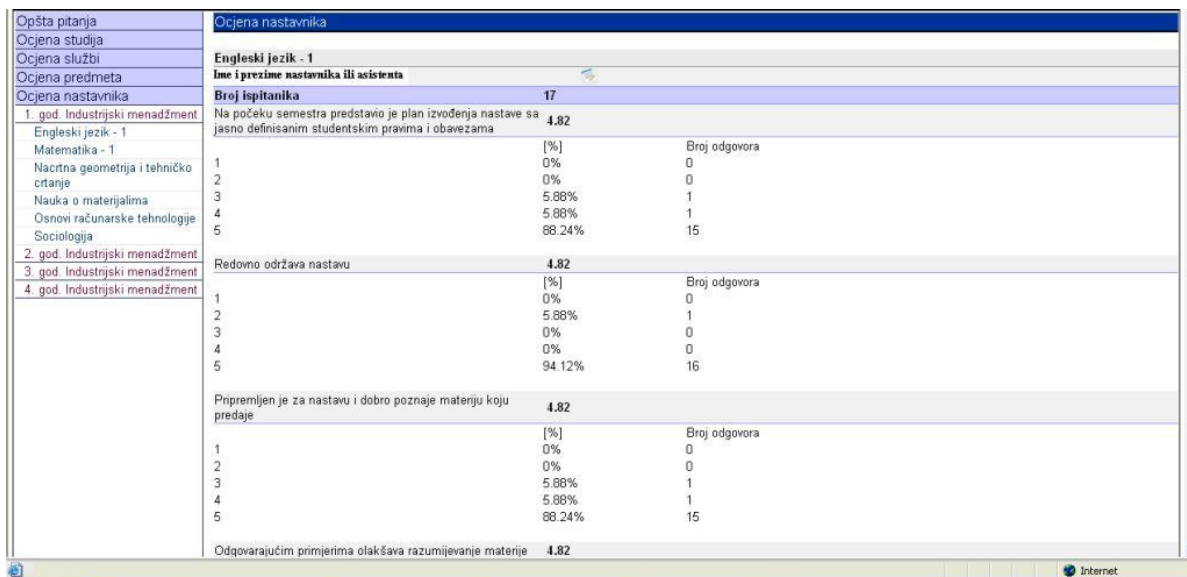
Opšta pitanja
Ocjena studija
Ocjena službi
Ocjena predmeta
Ocjena nastavnika
1. god. Industrijski menadžment
Engleski jezik - 1
Matematika - 1
Nacrtna geometrija i tehničko crtanje
Nauka o materijalima
Osnovi računarske tehnologije
Sociologija
2. god. Industrijski menadžment
3. god. Industrijski menadžment
4. god. Industrijski menadžment

Ocjena nastavnika

Engleski jezik - 1
Ime i prezime nastavnika ili asistenta

| Broj ispitanika | 17 | |
|---|---|---|
| Na početku semestra predstavio je plan izvođenja nastave sa jasno definisanim studentskim pravima i obavezama | 4.82 | |
| | [%] | Broj odgovora |
| 1 | 0% | 0 |
| 2 | 0% | 0 |
| 3 | 5.88% | 1 |
| 4 | 5.88% | 1 |
| 5 | 88.24% | 15 |
| Redovno održava nastavu | 4.82 | |
| | [%] | Broj odgovora |
| 1 | 0% | 0 |
| 2 | 5.88% | 1 |
| 3 | 0% | 0 |
| 4 | 0% | 0 |
| 5 | 94.12% | 16 |
| Pripremljen je za nastavu i dobro poznaje materiju koju predaje | 4.82 | |
| | [%] | Broj odgovora |
| 1 | 0% | 0 |
| 2 | 0% | 0 |
| 3 | 5.88% | 1 |
| 4 | 5.88% | 1 |
| 5 | 88.24% | 15 |
| Odgovarajućim primjerima olakšava razumijevanje materije | 4.82 | |

Internet